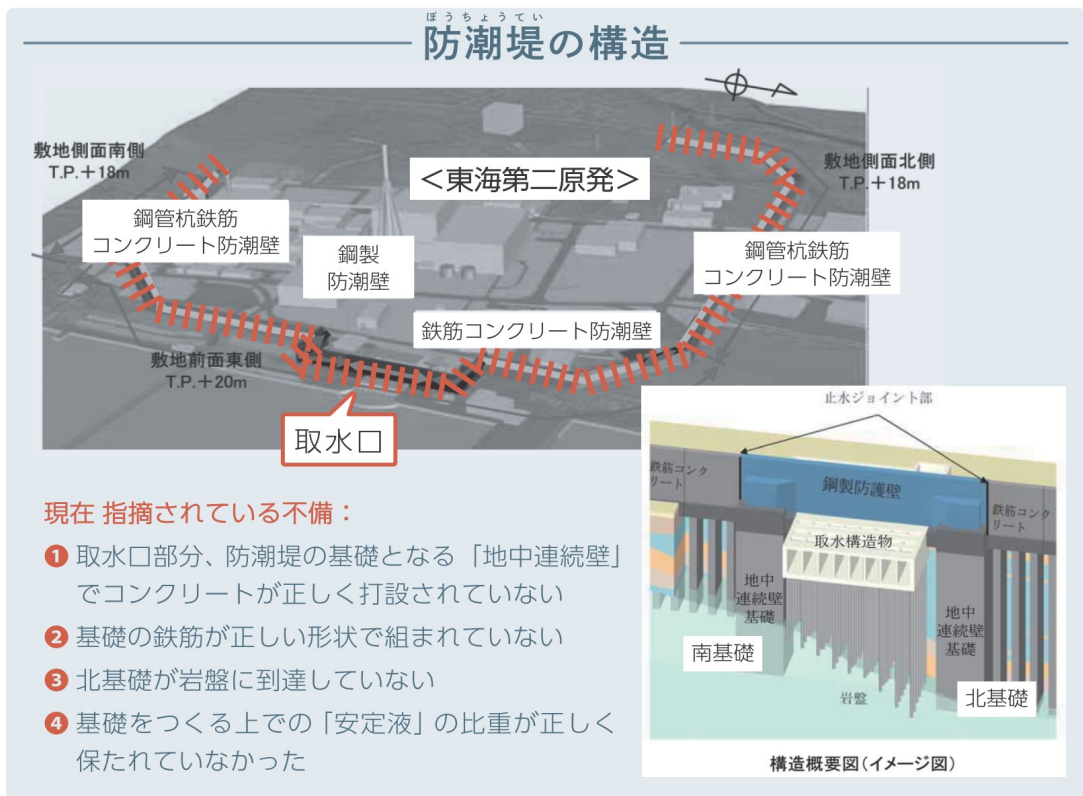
ぼうちょうてい
防潮堤の構造

敷地側面南側
T.P.＋18m

＜東海第二原発＞

敷地側面北側
T.P.＋18m

鋼管杭鉄筋コンクリート防潮壁

鋼製防潮壁

鋼管杭鉄筋コンクリート防潮壁

鉄筋コンクリート防潮壁

敷地前面東側
T.P.＋20m

取水口

現在 指摘されている不備：

❶ 取水口部分、防潮堤の基礎となる「地中連続壁」でコンクリートが正しく打設されていない

❷ 基礎の鉄筋が正しい形状で組まれていない

❸ 北基礎が岩盤に到達していない

❹ 基礎をつくる上での「安定液」の比重が正しく保たれていなかった

止水ジョイント部

鉄筋コンクリート

鋼製防護壁

鉄筋コンクリート

取水構造物

地中連続壁基礎

地中連続壁基礎

南基礎

岩盤

北基礎

構造概要図（イメージ図）